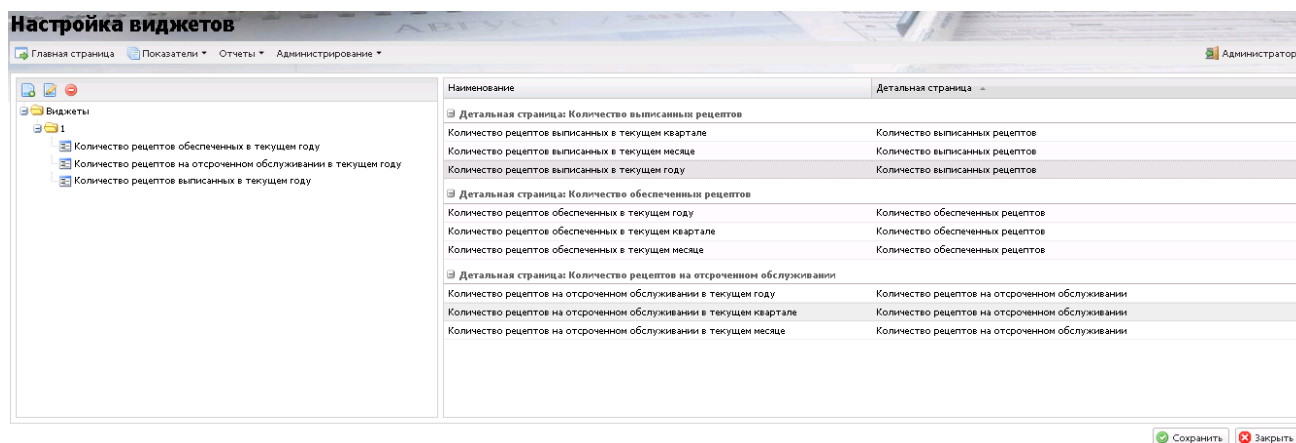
Настройка виджетов

Главная страница | Показатели ▾ | Отчеты ▾ | Администрирование ▾ | Администратор

Виджеты
1
Количество рецептов обеспеченных в текущем году
Количество рецептов на отсроченном обслуживании в текущем году
Количество рецептов выписанных в текущем году

| Наименование | Детальная страница |
|---|---|
| **Детальная страница: Количество выписанных рецептов** | |
| Количество рецептов выписанных в текущем квартале | Количество выписанных рецептов |
| Количество рецептов выписанных в текущем месяце | Количество выписанных рецептов |
| Количество рецептов выписанных в текущем году | Количество выписанных рецептов |
| **Детальная страница: Количество обеспеченных рецептов** | |
| Количество рецептов обеспеченных в текущем году | Количество обеспеченных рецептов |
| Количество рецептов обеспеченных в текущем квартале | Количество обеспеченных рецептов |
| Количество рецептов обеспеченных в текущем месяце | Количество обеспеченных рецептов |
| **Детальная страница: Количество рецептов на отсроченном обслуживании** | |
| Количество рецептов на отсроченном обслуживании в текущем году | Количество рецептов на отсроченном обслуживании |
| Количество рецептов на отсроченном обслуживании в текущем квартале | Количество рецептов на отсроченном обслуживании |
| Количество рецептов на отсроченном обслуживании в текущем месяце | Количество рецептов на отсроченном обслуживании |

Сохранить | Закрыть